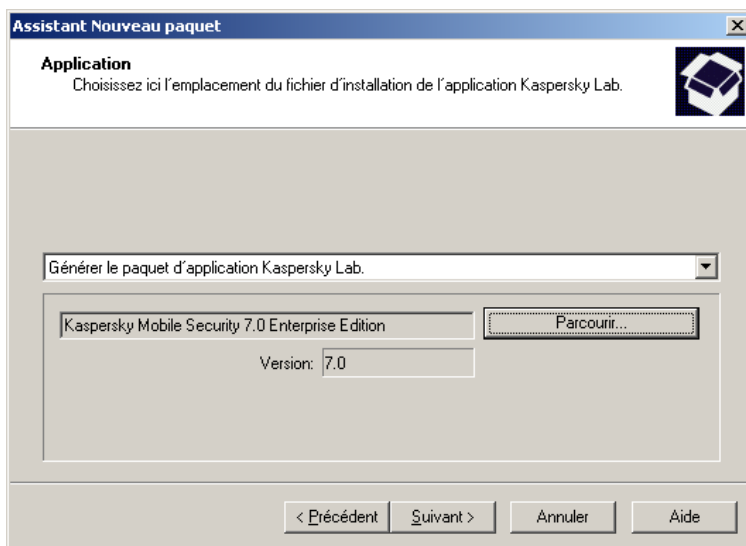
Assistant Nouveau paquet

Application
Choisissez ici l´emplacement du fichier d´installation de l´application Kaspersky Lab.

Générer le paquet d´application Kaspersky Lab.

Kaspersky Mobile Security 7.0 Enterprise Edition

Parcourir...

Version: 7.0

< Précédent

Suivant >

Annuler

Aide